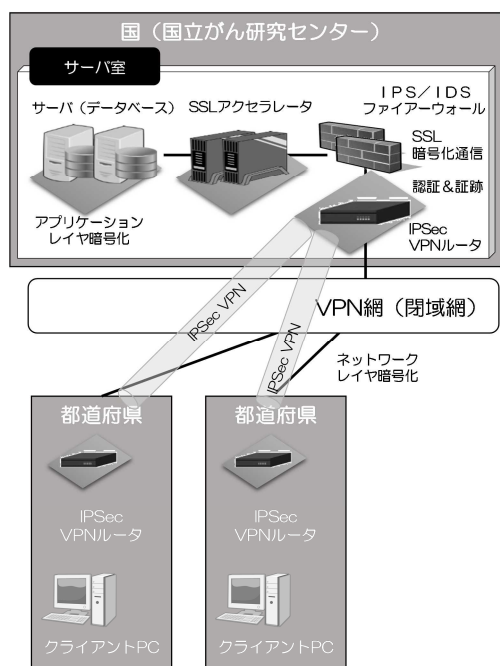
国（国立がん研究センター）

サーバ室

サーバ（データベース）

SSLアクセラレータ

IPS／IDS
ファイアーウォール

SSL
暗号化通信

認証＆証跡

アプリケーション
レイヤ暗号化

IPSec
VPNルータ

VPN網（閉域網）

IPSec VPN

IPSec VPN

ネットワーク
レイヤ暗号化

都道府県

IPSec
VPNルータ

クライアントPC

都道府県

IPSec
VPNルータ

クライアントPC